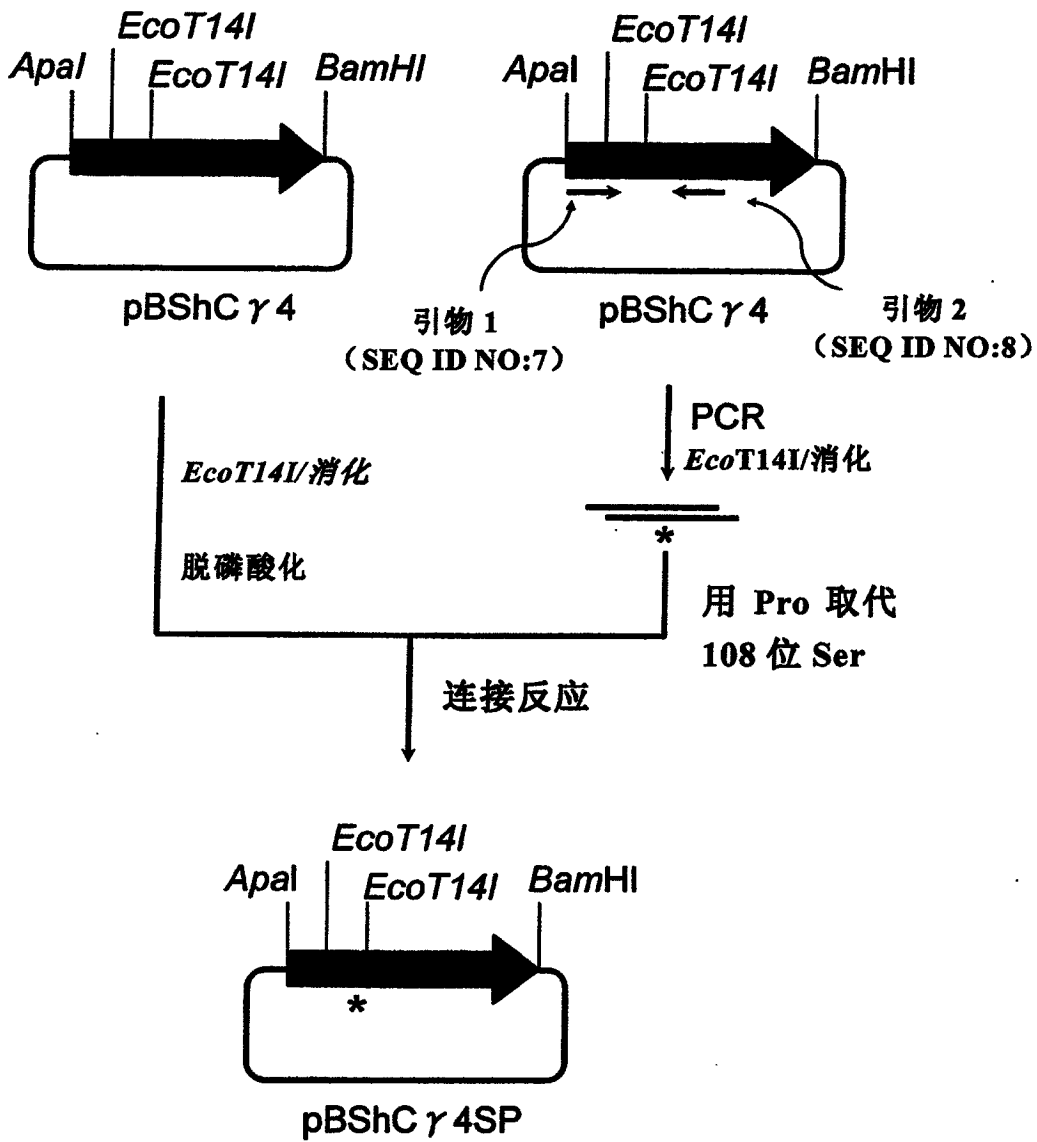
EcoT14I
ApaI
EcoT14I
BamHI

pBShC $\gamma$4

EcoT14I
ApaI
EcoT14I
BamHI

引物 1
(SEQ ID NO:7)

pBShC $\gamma$4

引物 2
(SEQ ID NO:8)

PCR
EcoT14I/消化

EcoT14I/消化

脱磷酸化

*

用 Pro 取代 108 位 Ser

连接反应

EcoT14I
ApaI
EcoT14I
BamHI

*

pBShC $\gamma$4SP